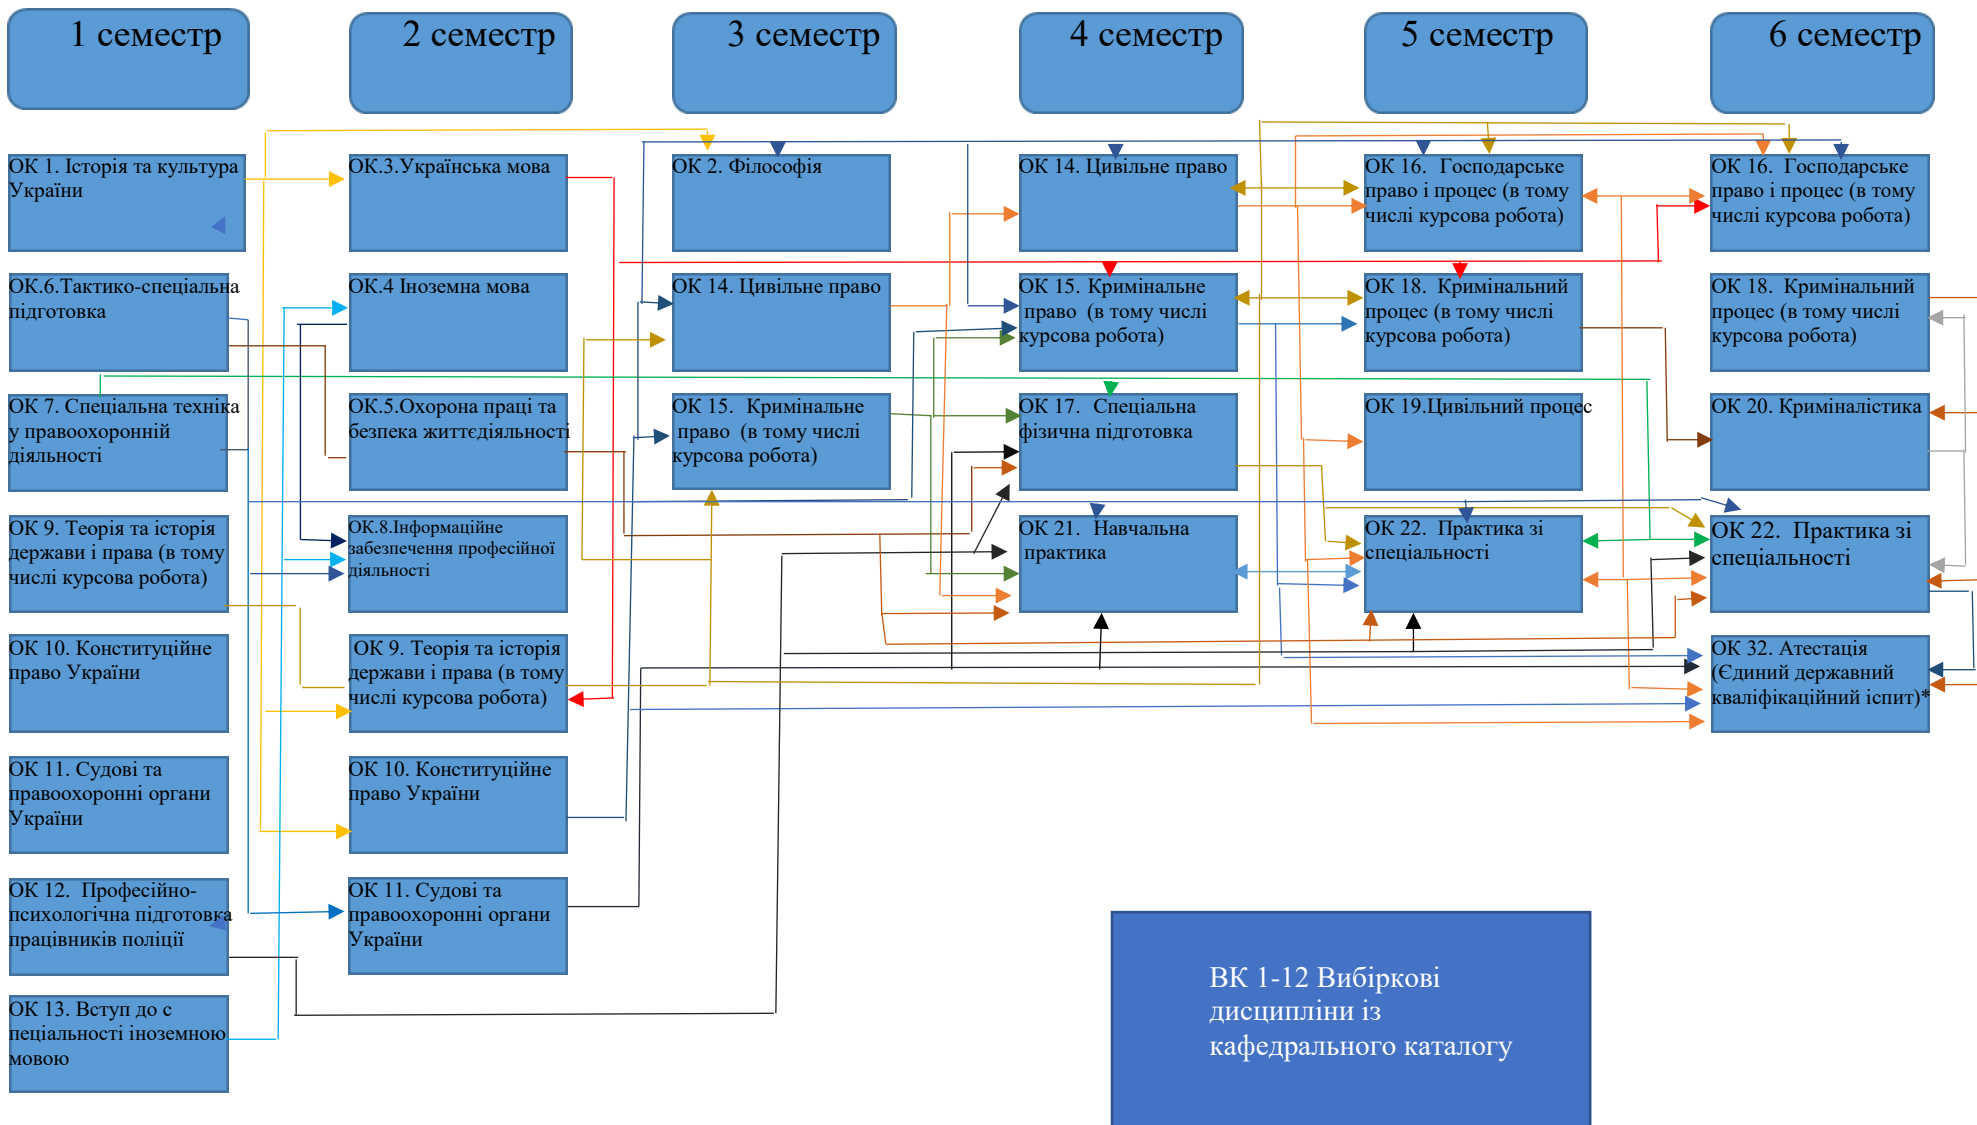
1 семестр

2 семестр

3 семестр

4 семестр

5 семестр

6 семестр

ОК 1. Історія та культура України

ОК.6.Тактико-спеціальна підготовка

ОК 7. Спеціальна техніка у правоохоронній діяльності

ОК 9. Теорія та історія держави і права (в тому числі курсова робота)

ОК 10. Конституційне право України

ОК 11. Судові та правоохоронні органи України

ОК 12. Професійно-психологічна підготовка працівників поліції

ОК 13. Вступ до с пеціальності іноземною мовою

ОК.3.Українська мова

ОК.4 Іноземна мова

ОК.5.Охорона праці та безпека життєдіяльності

ОК.8.Інформаційне забезпечення професійної діяльності

ОК 9. Теорія та історія держави і права (в тому числі курсова робота)

ОК 10. Конституційне право України

ОК 11. Судові та правоохоронні органи України

ОК 2. Філософія

ОК 14. Цивільне право

ОК 15. Кримінальне право (в тому числі курсова робота)

ОК 14. Цивільне право

ОК 15. Кримінальне право (в тому числі курсова робота)

ОК 17. Спеціальна фізична підготовка

ОК 21. Навчальна практика

ОК 16. Господарське право і процес (в тому числі курсова робота)

ОК 18. Кримінальний процес (в тому числі курсова робота)

ОК 19.Цивільний процес

ОК 22. Практика зі спеціальності

ОК 16. Господарське право і процес (в тому числі курсова робота)

ОК 18. Кримінальний процес (в тому числі курсова робота)

ОК 20. Криміналістика

ОК 22. Практика зі спеціальності

ОК 32. Атестація (Єдиний державний кваліфікаційний іспит)*

ВК 1-12 Вибіркові дисципліни із кафедрального каталогу